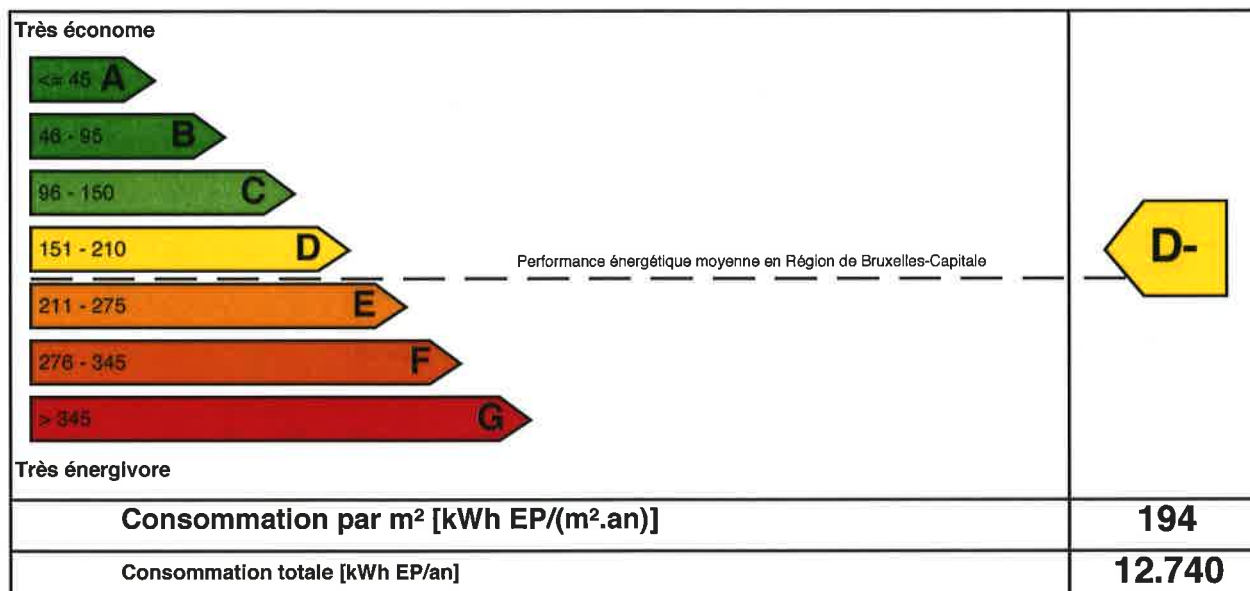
Très économe

<= 45 A

46 - 95 B

96 - 150 C

151 - 210 D

Performance énergétique moyenne en Région de Bruxelles-Capitale

211 - 275 E

276 - 345 F

> 345 G

Très énergivore

D-

| Consommation par m² [kWh EP/(m².an)] | 194 |
|---|---|
| Consommation totale [kWh EP/an] | 12.740 |